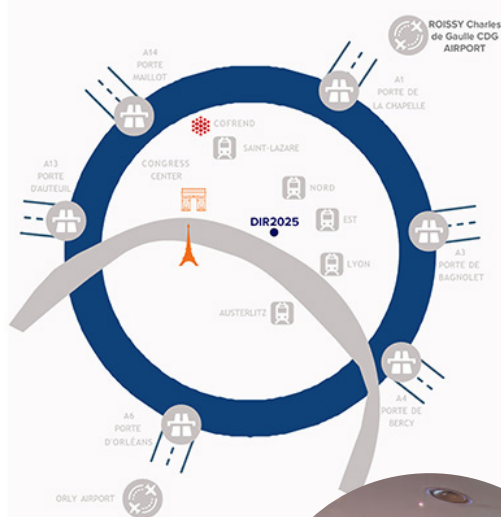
ROISSY Charles de Gaulle CDG AIRPORT

A14 PORTE MAILLOT

A1 PORTE DE LA CHAPELLE

COFREND

SAINT-LAZARE

CONGRESS CENTER

NORD

A13 PORTE D'AUTEUIL

DIR2025

EST

A3 PORTE DE BAGNOLET

LYON

AUSTERLITZ

A4 PORTE DE BERCY

A6 PORTE D'ORLÉANS

ORLY AIRPORT